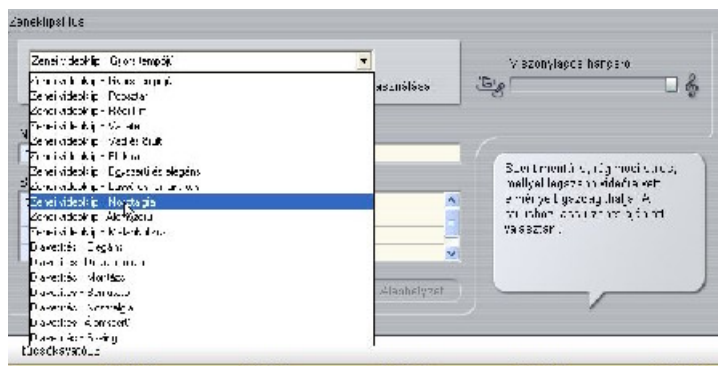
Zeneklipstílus

Zenei videoklip - Gyors tempójú

Zenei videoklip - Gyors tempójú
Zenei videoklip - Popsztár
Zenei videoklip - Ritmus
Zenei videoklip - Vetítés
Zenei videoklip - Vadiúj stílus
Zenei videoklip - Film
Zenei videoklip - Egyszerű és elegáns
Zenei videoklip - Lassú mozgás
Zenei videoklip - Nosztalgia
Zenei videoklip - Akvarell
Zenei videoklip - Mozaik
Diavetítés - Elegáns
Diavetítés - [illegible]
Diavetítés - Montázs
Diavetítés - Standard
Diavetítés - Nosztalgia
Diavetítés - Koncert
Diavetítés - Swing

Viszonylagos hangerő

Beállítások

Alaphelyzet

Szerkesztésre vonatkozó útmutató, mellyel lágyabb videót készíthet. A továbbiakban az összes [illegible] választani.

Előnézet

Eredeti hangsáv